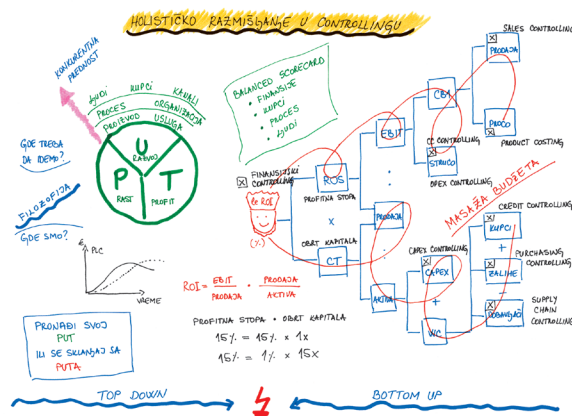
HOLISTIČKO RAZMIŠLJANJE U CONTROLLINGU

KONKURENTNA PREDNOST

LJUDI KUPCI KANALI
PROCES ORGANIZACIJA
PROIZVOD USLUGA

GDE TREBA DA IDEMO?

U
RAZVOJ
P
T
RAST PROFIT

FILOZOFIJA

GDE SMO?

PLC
VREME

BALANCED SCORECARD
• FINANSIJE
• KUPCI
• PROCES
• LJUDI

FINANSIJSKI CONTROLLING

Re ROI

(%)

ROS
PROFITNA STOPA
x
CT
OBRT KAPITALA

EBIT
CBA
PRODAJA
PROCO
CC CONTROLLING
STRUCO
OPEX CONTROLLING
SALES CONTROLLING
PRODUCT COSTING

PRODAJA
AKTIVA

MASAŽA BUDŽETA

CAPEX CONTROLLING
CAPEX
+
WC
KUPCI
+
ZALIHE
-
DOBAVLJAČI
CREDIT CONTROLLING
PURCHASING CONTROLLING
SUPPLY CHAIN CONTROLLING

$ROI = \frac{EBIT}{PRODAJA} \cdot \frac{PRODAJA}{AKTIVA}$

PROFITNA STOPA • OBRT KAPITALA
15% = 15% x 1x
15% = 1% x 15x

PRONAĐI SVOJ PUT
ILI SE SKLANJAJ SA PUTA

TOP DOWN
BOTTOM UP